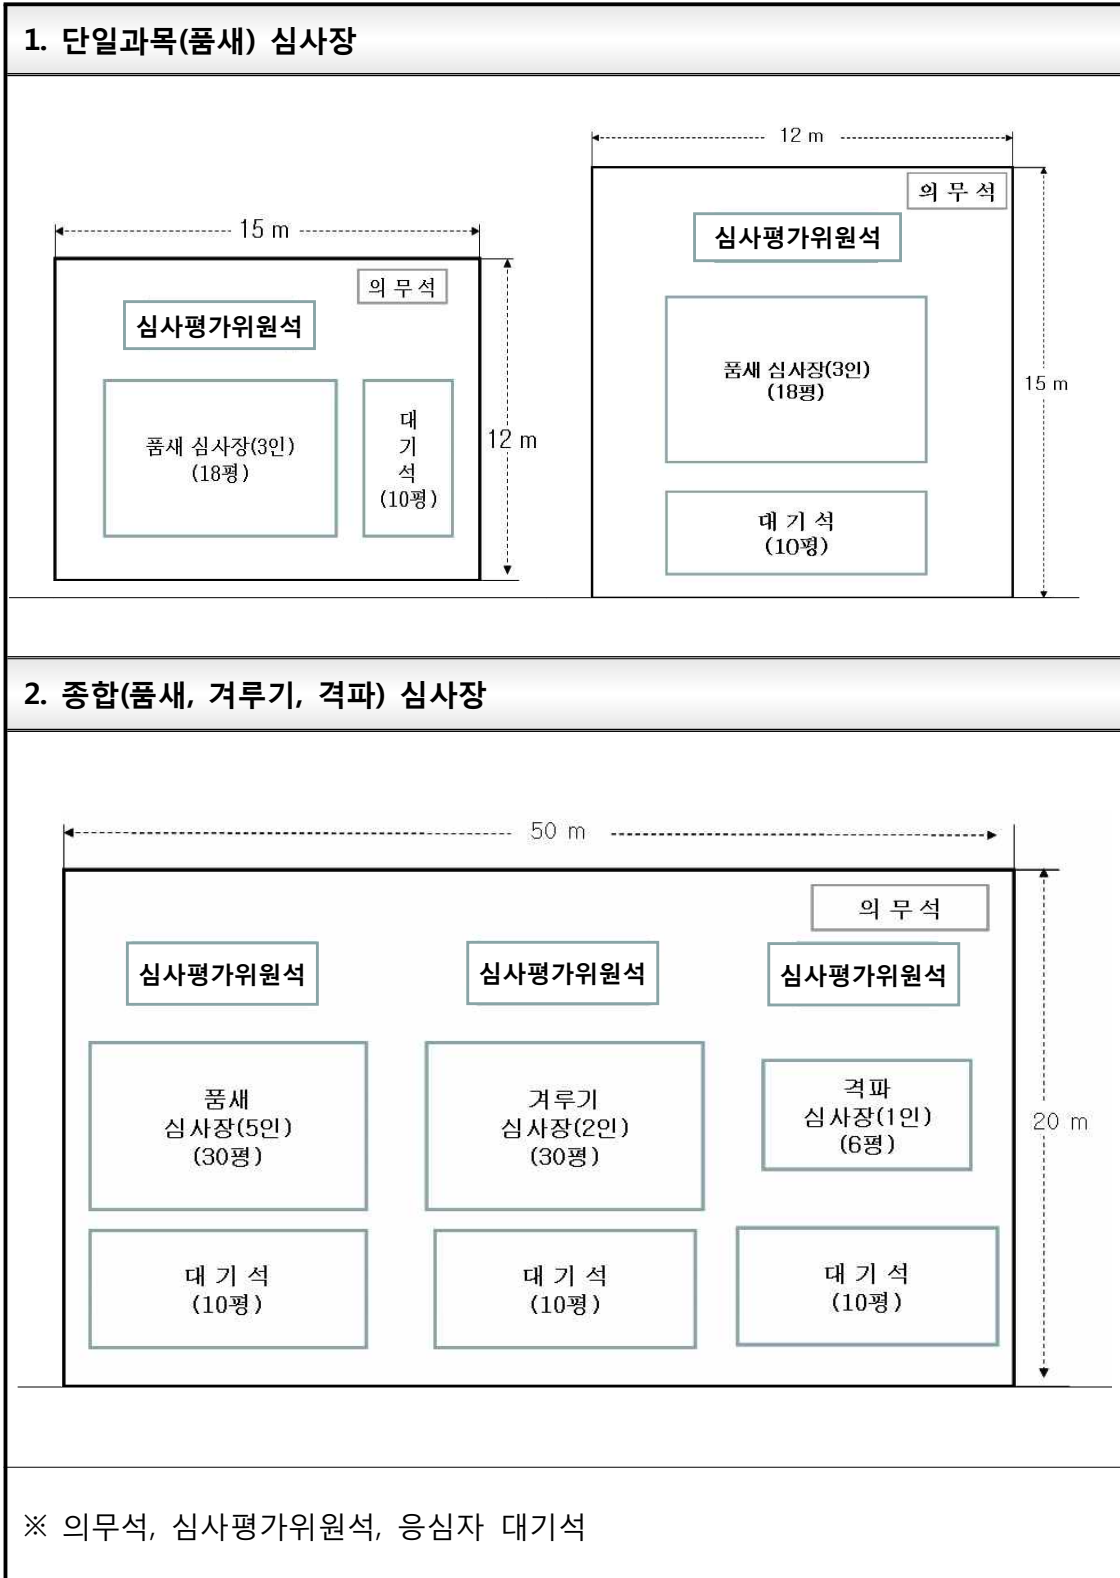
1. 단일과목(품새) 심사장

15 m

의 무 석

심사평가위원석

품새 심사장(3인)
(18평)

대
기
석
(10평)

12 m

12 m

의 무 석

심사평가위원석

품새 심사장(3인)
(18평)

15 m

대 기 석
(10평)

2. 종합(품새, 겨루기, 격파) 심사장

50 m

의 무 석

심사평가위원석

심사평가위원석

심사평가위원석

품새
심사장(5인)
(30평)

겨루기
심사장(2인)
(30평)

격파
심사장(1인)
(6평)

20 m

대 기 석
(10평)

대 기 석
(10평)

대 기 석
(10평)

※ 의무석, 심사평가위원석, 응심자 대기석